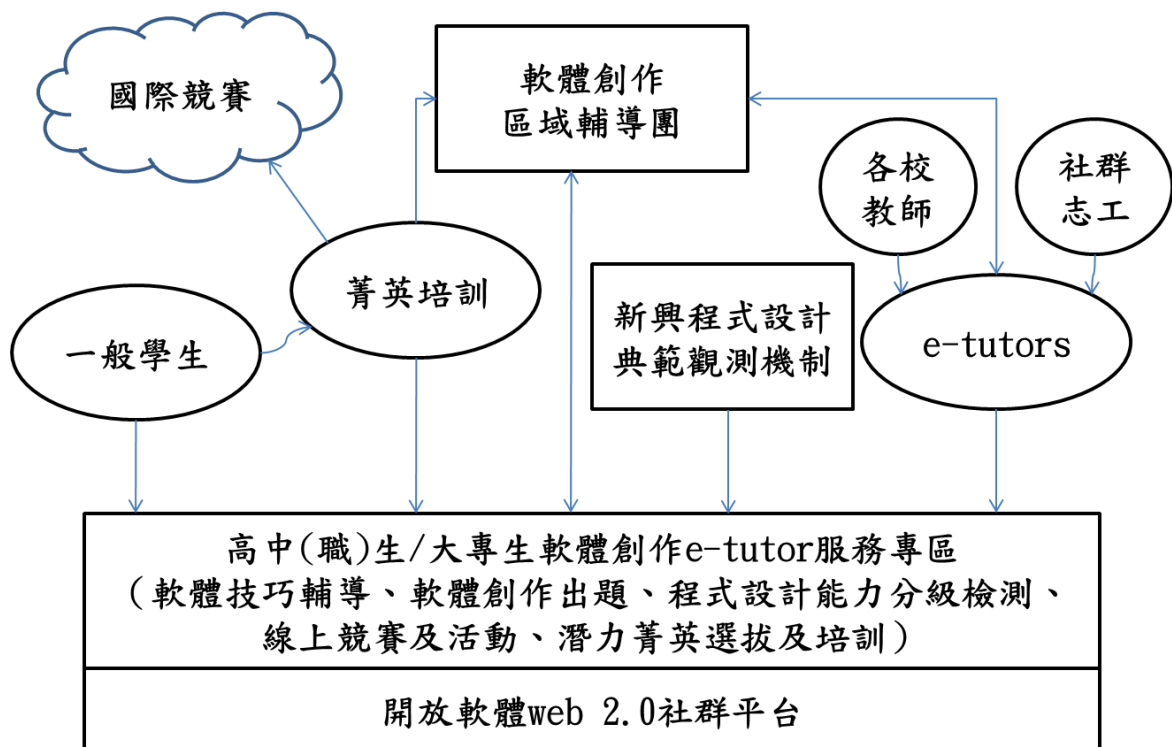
國際競賽

軟體創作
區域輔導團

各校
教師

社群
志工

菁英培訓

一般學生

新興程式設計
典範觀測機制

e-tutors

高中(職)生/大專生軟體創作e-tutor服務專區
(軟體技巧輔導、軟體創作出題、程式設計能力分級檢測、線上競賽及活動、潛力菁英選拔及培訓)

開放軟體web 2.0社群平台